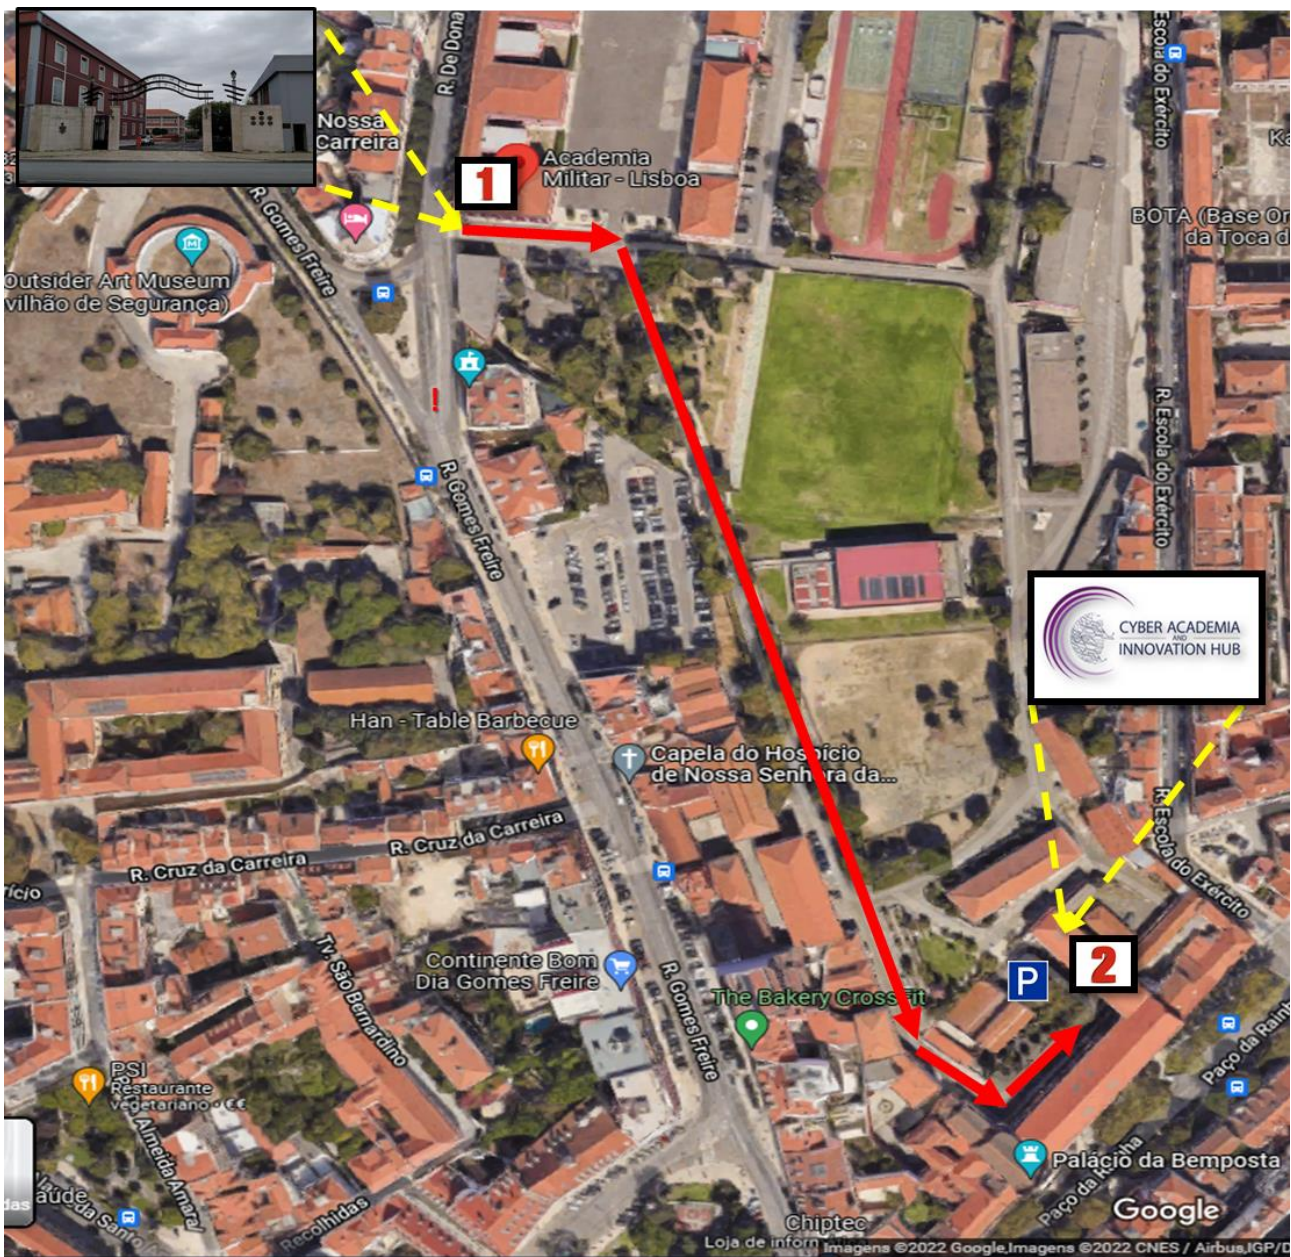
R. De Dona

Nossa Carreira

1

Academia Militar - Lisboa

R. Gomes Freire

Outsider Art Museum
vilhão de Segurança)

Escola do Exército

BOTA (Base Or
da Toca d

R. Escola do Exército

R. Gomes Freire

CYBER ACADEMIA AND INNOVATION HUB

Han - Table Barbecue

Capela do Hospício de Nossa Senhora da...

R. Cruz da Carreira

R. Cruz da Carreira

R. Escola do Exército

Tv. São Bernardino

Continente Bom Dia Gomes Freire

R. Gomes Freire

The Bakery Crossfit

P

2

PSI Restaurante vegetariano · €€

Almeida Amaral

Paço da Rainha

Palácio da Bemposta

Paço da Rainha

Recolhidas

Chiptec

Loja de infor

Google

Imagens ©2022 Google,Imagens ©2022 CNES / Airbus,IGP/D